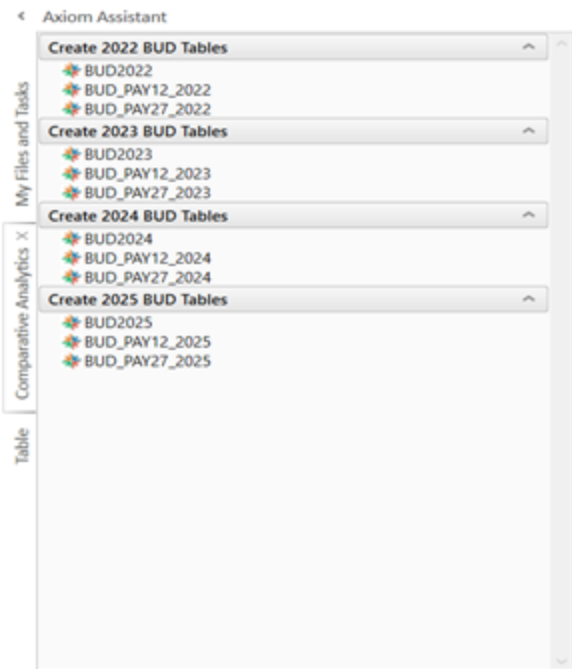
Axiom Assistant

My Files and Tasks

Comparative Analytics X

Table

Create 2022 BUD Tables
BUD2022
BUD_PAY12_2022
BUD_PAY27_2022

Create 2023 BUD Tables
BUD2023
BUD_PAY12_2023
BUD_PAY27_2023

Create 2024 BUD Tables
BUD2024
BUD_PAY12_2024
BUD_PAY27_2024

Create 2025 BUD Tables
BUD2025
BUD_PAY12_2025
BUD_PAY27_2025